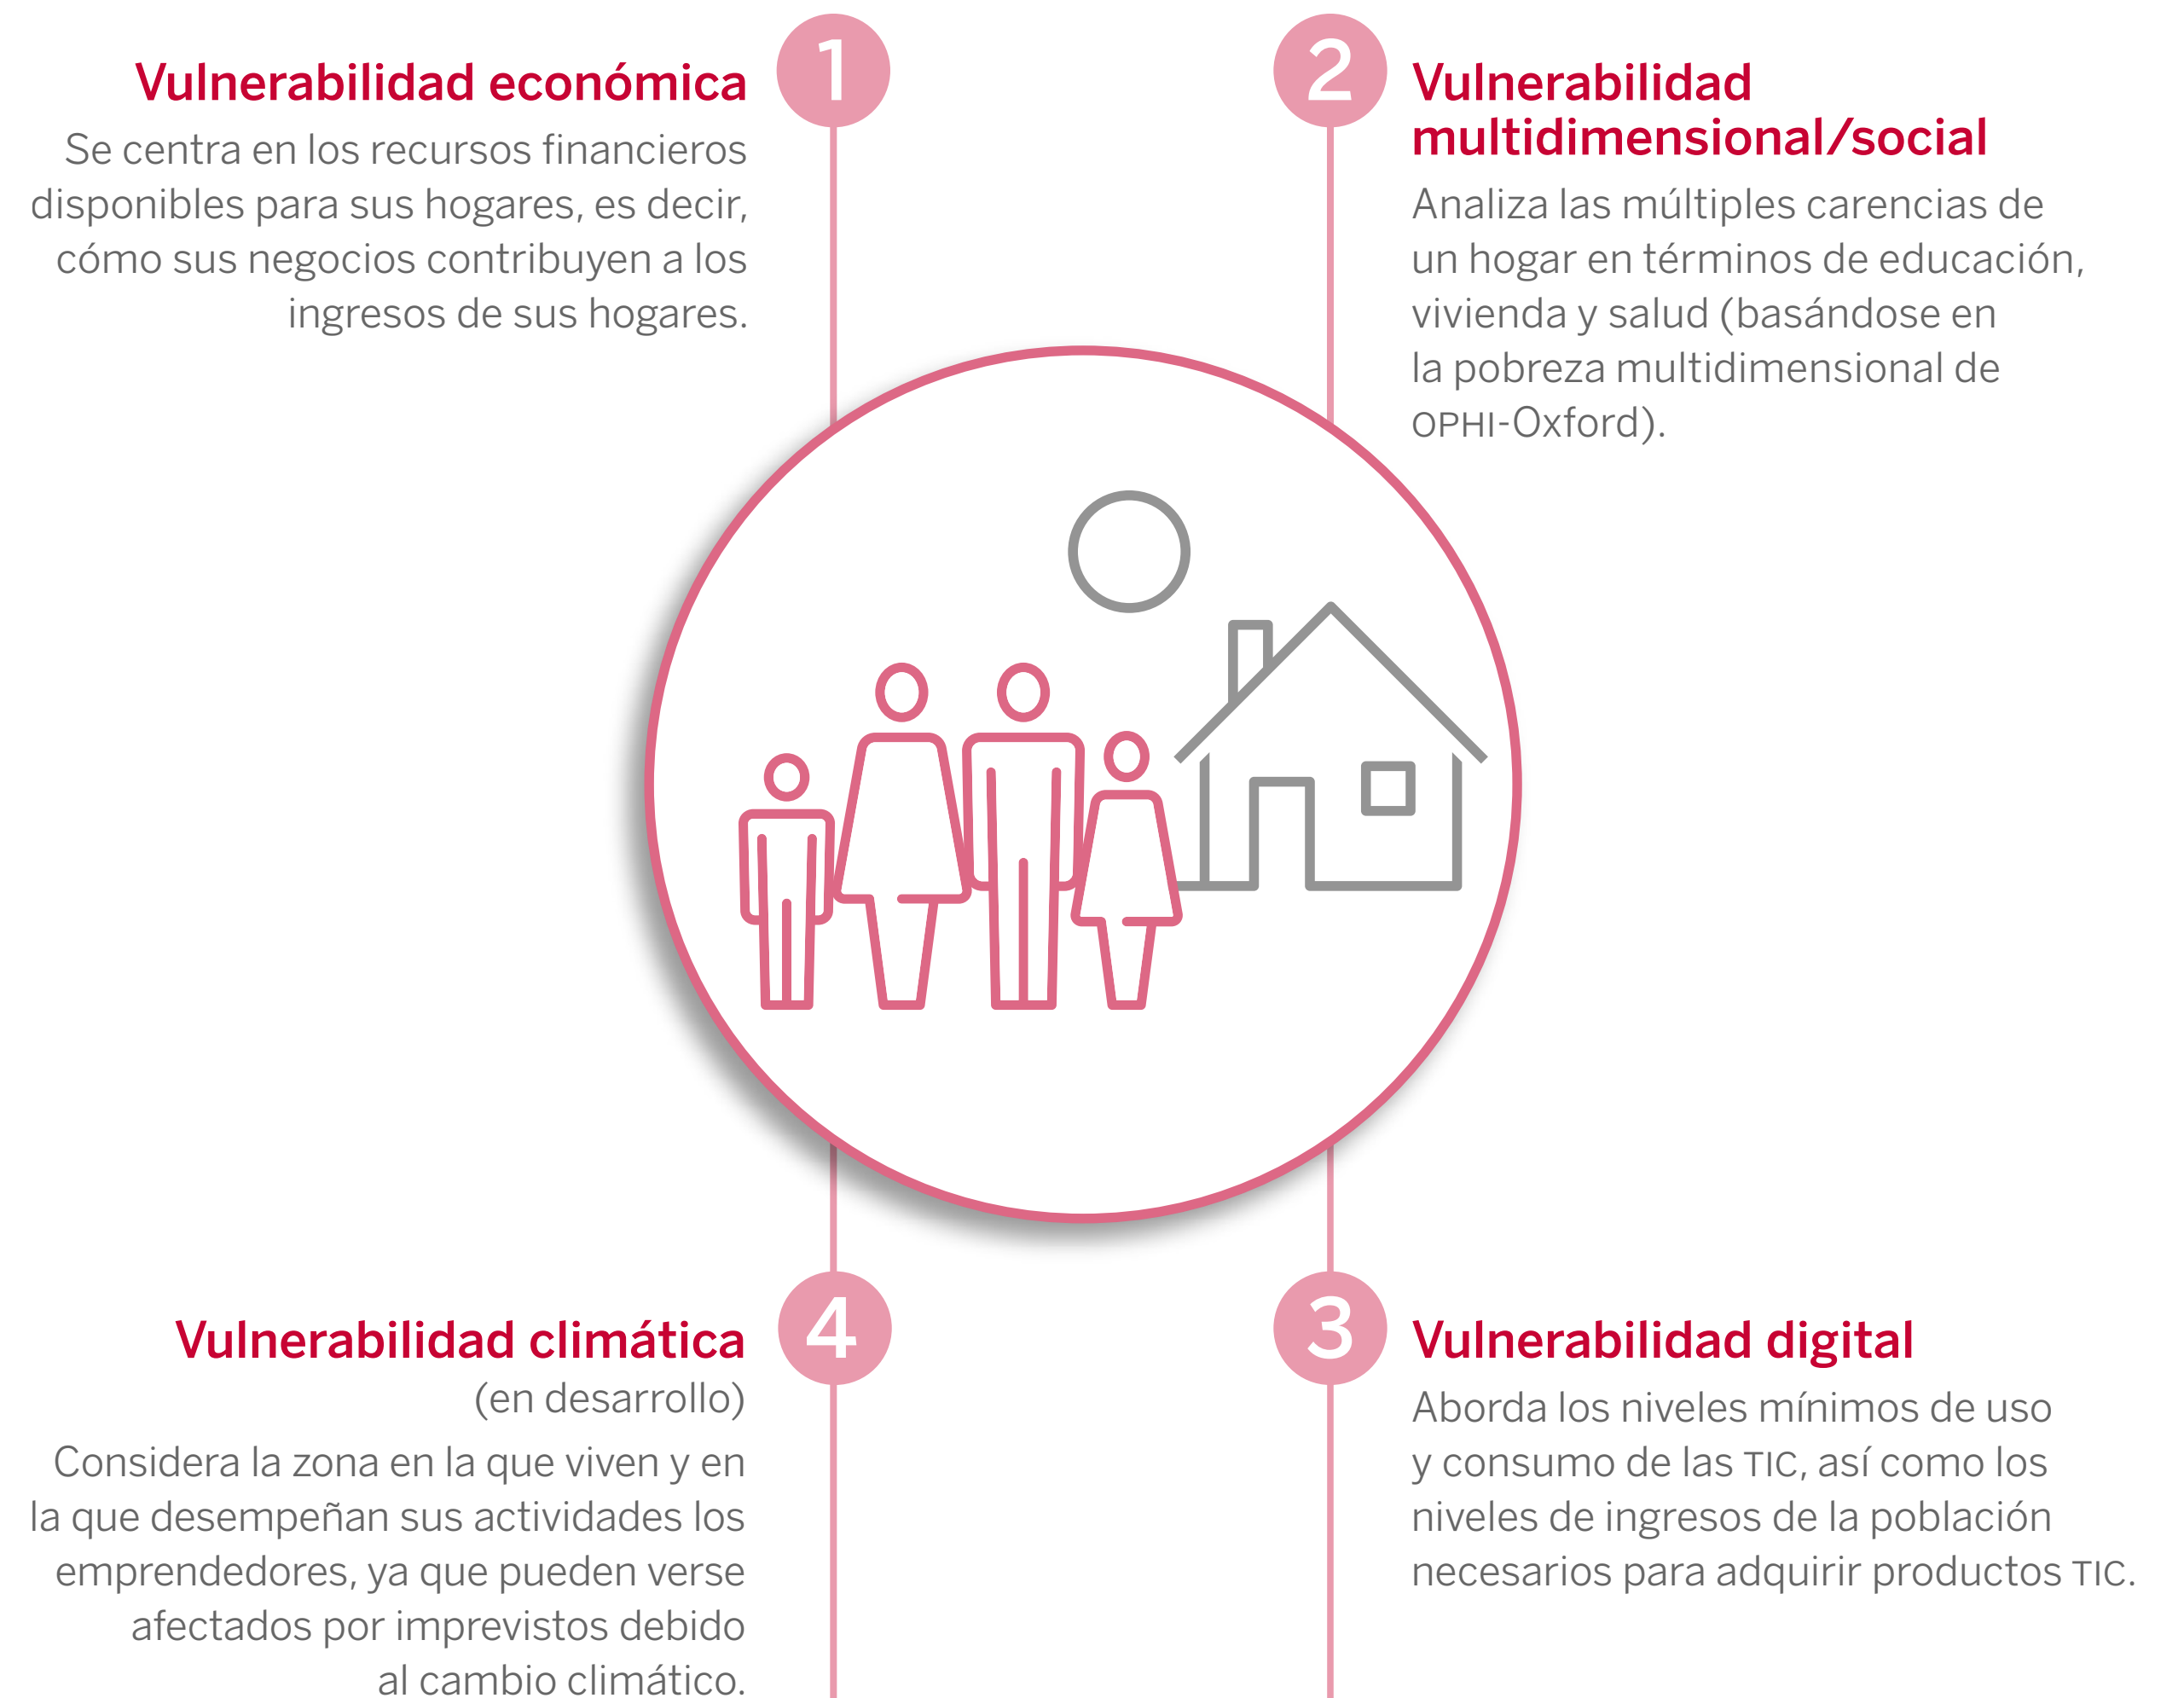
1

Vulnerabilidad económica

Se centra en los recursos financieros disponibles para sus hogares, es decir, cómo sus negocios contribuyen a los ingresos de sus hogares.

2

Vulnerabilidad multidimensional/social

Analiza las múltiples carencias de un hogar en términos de educación, vivienda y salud (basándose en la pobreza multidimensional de OPHI-Oxford).

4

Vulnerabilidad climática (en desarrollo)

Considera la zona en la que viven y en la que desempeñan sus actividades los emprendedores, ya que pueden verse afectados por imprevistos debido al cambio climático.

3

Vulnerabilidad digital

Aborda los niveles mínimos de uso y consumo de las TIC, así como los niveles de ingresos de la población necesarios para adquirir productos TIC.